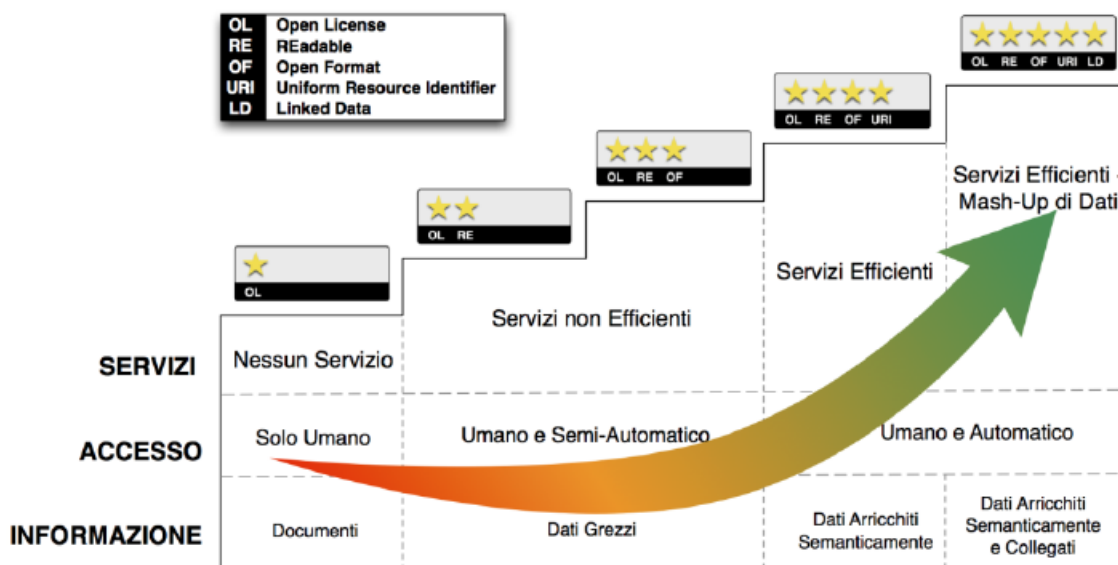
| | |
|---|---|
| OL | Open License |
| RE | REadable |
| OF | Open Format |
| URI | Uniform Resource Identifier |
| LD | Linked Data |

★ OL

★★ OL RE

★★★ OL RE OF

★★★★ OL RE OF URI

★★★★★ OL RE OF URI LD

SERVIZI

Nessun Servizio

Servizi non Efficienti

Servizi Efficienti

Servizi Efficienti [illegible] Mash-Up di Dati

ACCESSO

Solo Umano

Umano e Semi-Automatico

Umano e Automatico

INFORMAZIONE

Documenti

Dati Grezzi

Dati Arricchiti Semanticamente

Dati Arricchiti Semanticamente e Collegati